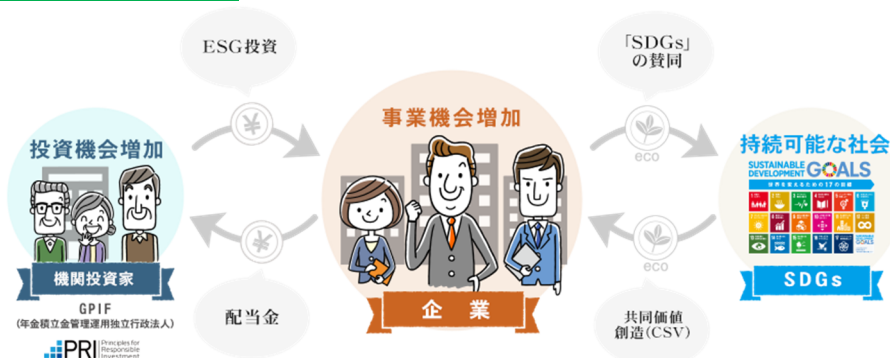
ESG投資

「SDGs」の賛同

投資機会増加

事業機会増加

持続可能な社会

SUSTAINABLE DEVELOPMENT GOALS
世界を変えるための17の目標

¥

eco

¥

eco

機関投資家

GPIF
(年金積立金管理運用独立行政法人)

PRI Principles for Responsible Investment

企 業

SDGs

配当金

共同価値創造(CSV)